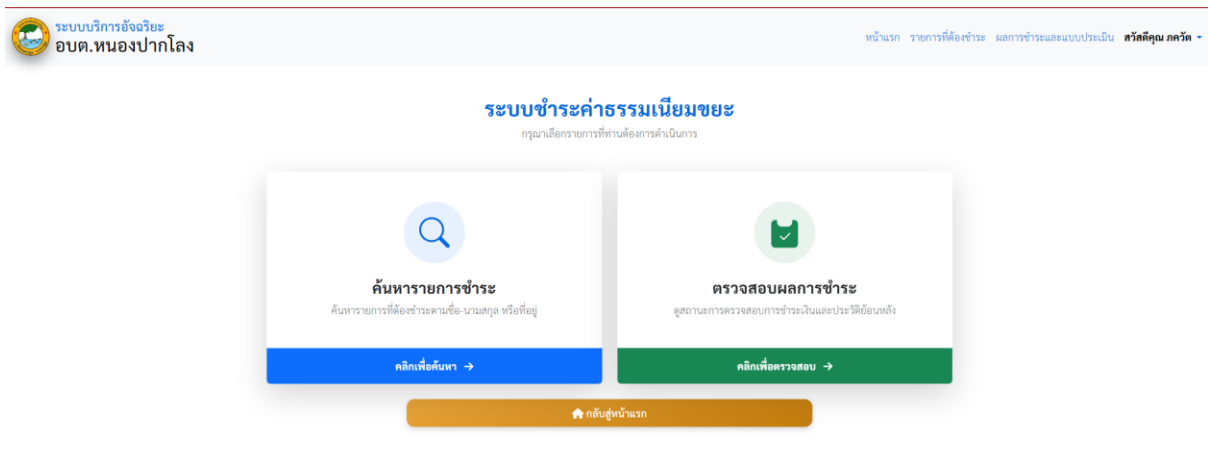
ระบบบริการอัจฉริยะ
อบต.หนองปากโลง

หน้าแรก รายการที่ต้องชำระ ผลการชำระและแบบประเมิน สวัสดีคุณ ภควัต

ระบบชำระค่าธรรมเนียมขยะ
กรุณาเลือกรายการที่ท่านต้องการดำเนินการ

ค้นหารายการชำระ
ค้นหารายการที่ต้องชำระตามชื่อ-นามสกุล หรือที่อยู่
คลิกเพื่อค้นหา →

ตรวจสอบผลการชำระ
ดูสถานะการตรวจสอบการชำระเงินและประวัติย้อนหลัง
คลิกเพื่อตรวจสอบ →

กลับสู่หน้าแรก